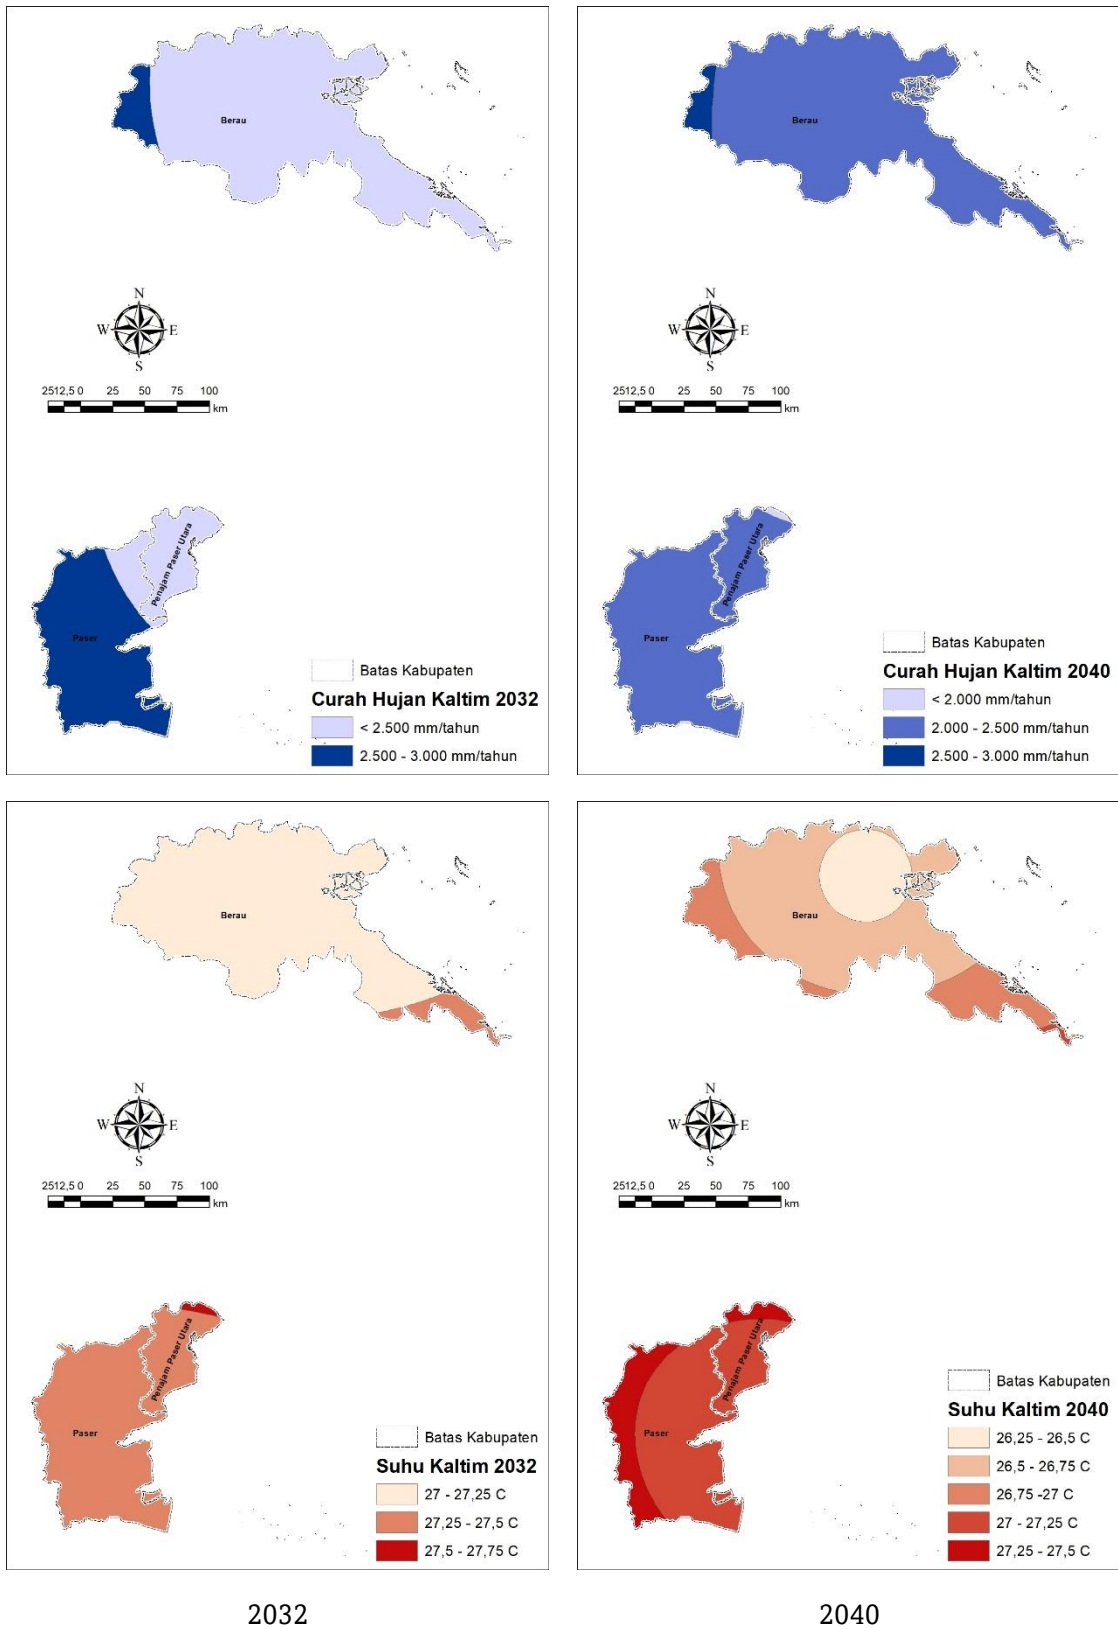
Berau

N
W E
S

2512,5 0 25 50 75 100
km

Penajam Paser Utara
Paser

Batas Kabupaten
Curah Hujan Kaltim 2032
< 2.500 mm/tahun
2.500 - 3.000 mm/tahun

Berau

N
W E
S

2512,5 0 25 50 75 100
km

Penajam Paser Utara
Paser

Batas Kabupaten
Curah Hujan Kaltim 2040
< 2.000 mm/tahun
2.000 - 2.500 mm/tahun
2.500 - 3.000 mm/tahun

Berau

N
W E
S

2512,5 0 25 50 75 100
km

Penajam Paser Utara
Paser

Batas Kabupaten
Suhu Kaltim 2032
27 - 27,25 C
27,25 - 27,5 C
27,5 - 27,75 C

Berau

N
W E
S

2512,5 0 25 50 75 100
km

Penajam Paser Utara
Paser

Batas Kabupaten
Suhu Kaltim 2040
26,25 - 26,5 C
26,5 - 26,75 C
26,75 -27 C
27 - 27,25 C
27,25 - 27,5 C

2032

2040